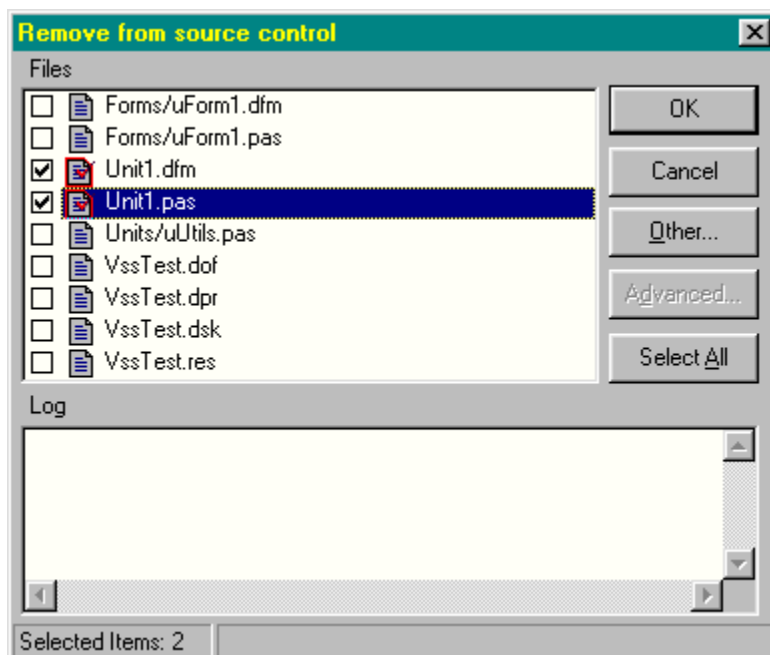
Remove from source control

Files

Forms/uForm1.dfm
Forms/uForm1.pas
Unit1.dfm
Unit1.pas
Units/uUtils.pas
VssTest.dof
VssTest.dpr
VssTest.dsk
VssTest.res

OK
Cancel
Other...
Advanced...
Select All

Log

Selected Items: 2